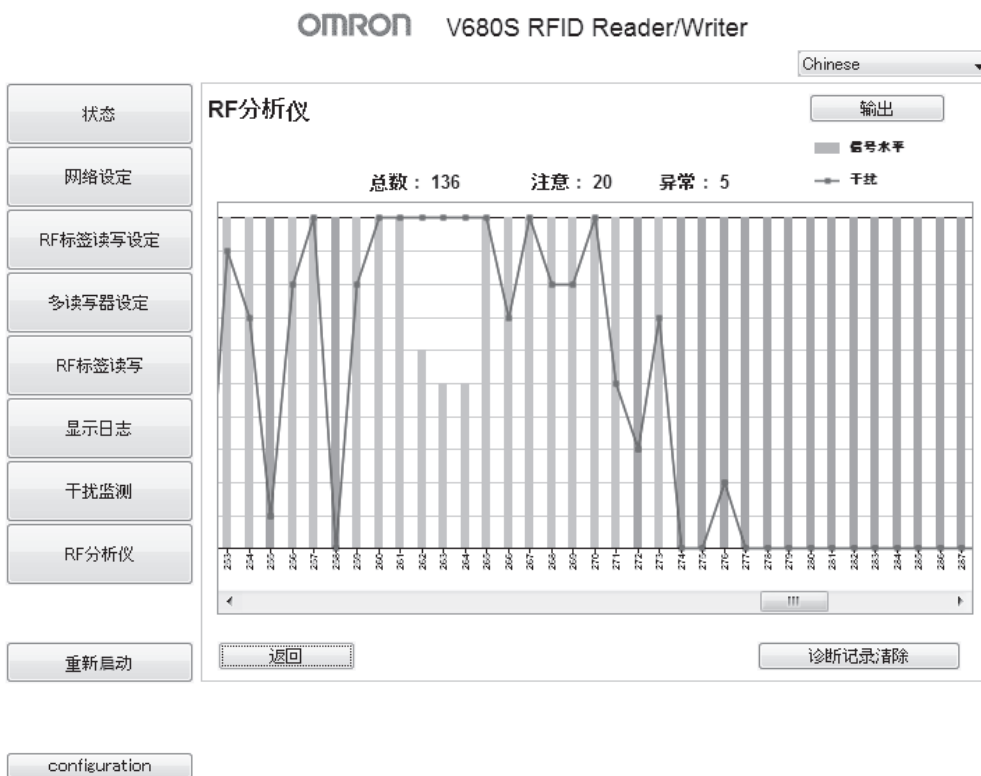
OMRON V680S RFID Reader/Writer

Chinese

状态
网络设定
RF标签读写设定
多读写器设定
RF标签读写
显示日志
干扰监测
RF分析仪

重新启动

configuration

RF分析仪

输出

信号水平
干扰

总数：136 注意：20 异常：5

253 254 255 256 257 258 259 260 261 262 263 264 265 266 267 268 269 270 271 272 273 274 275 276 277 278 279 280 281 282 283 284 285 286 287

III

返回

诊断记录清除